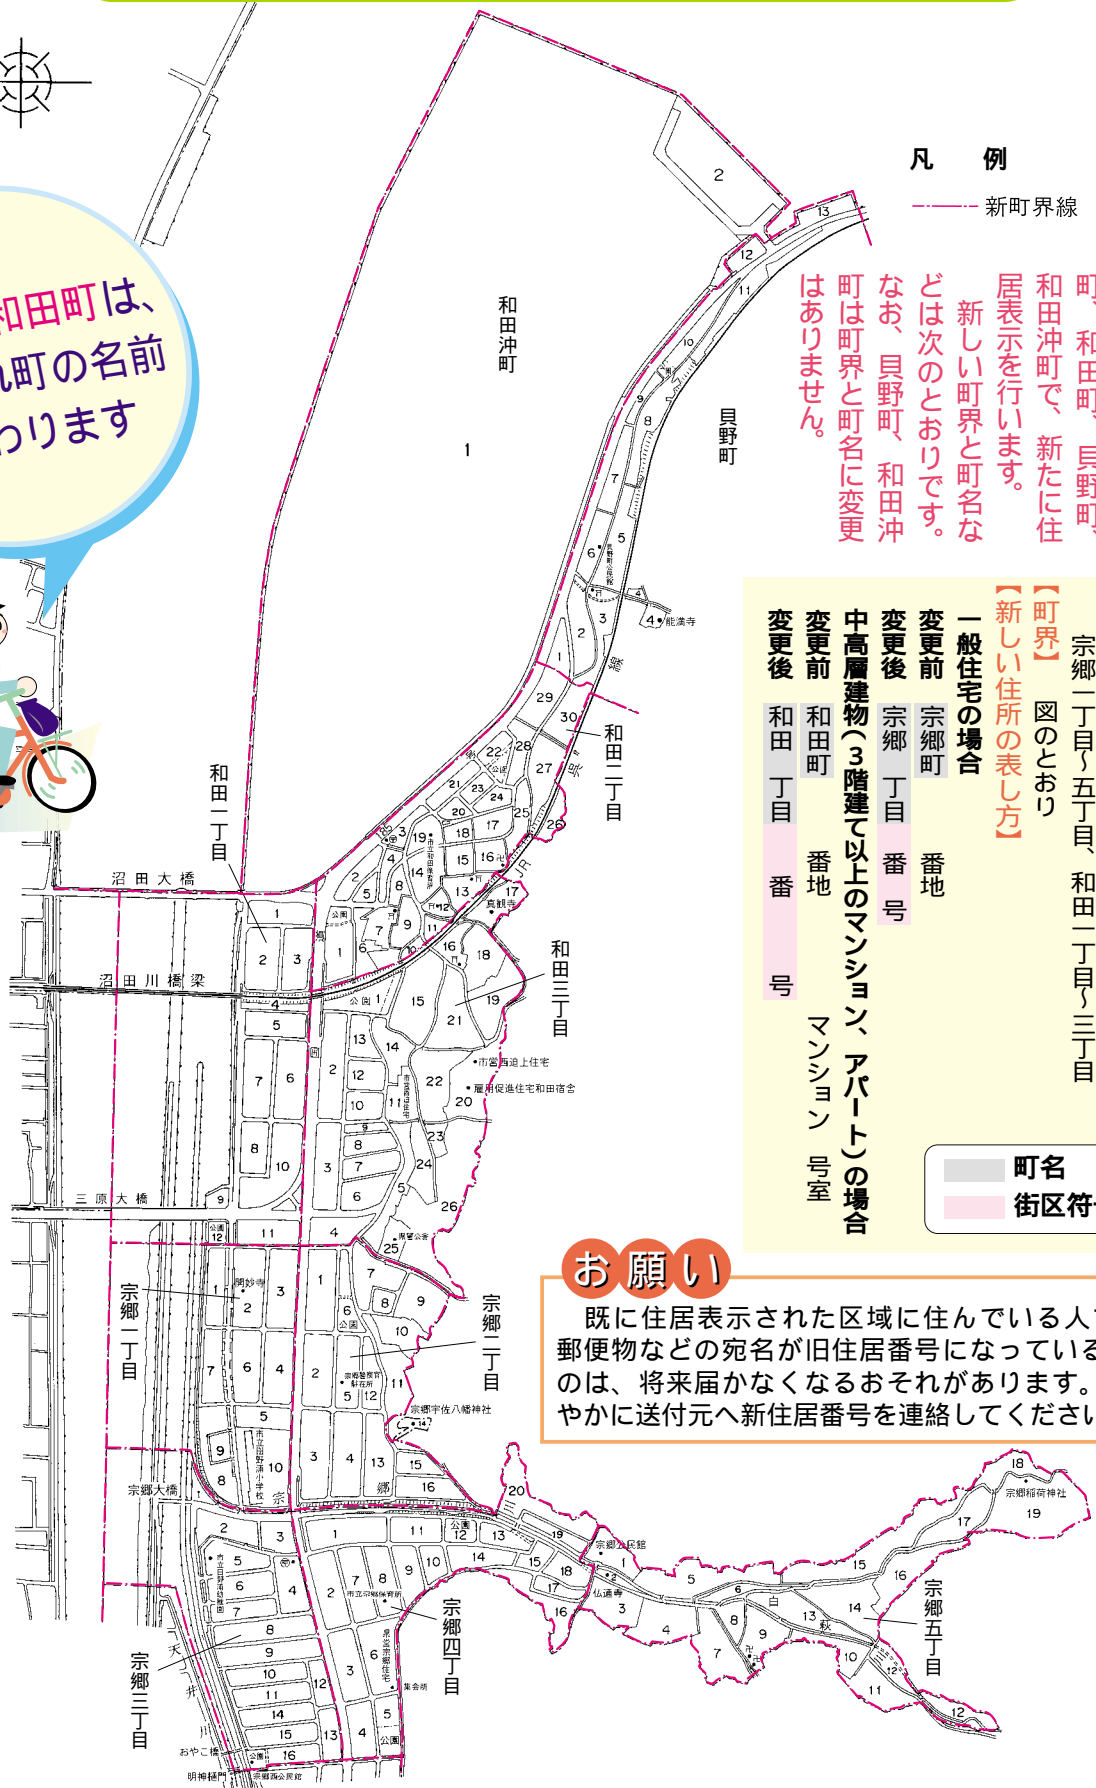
和田町は、
町の名前
わります

凡例
新町界線

町、和田町、貝野町、和田沖町で、新たに住居表示を行います。
新しい町界と町名などは次のとおりです。
なお、貝野町、和田沖町は町界と町名に変更はありません。

宗郷一丁目~五丁目、和田一丁目~三丁目
【町界】図のとおり
【新しい住所の表し方】
一般住宅の場合
変更前 宗郷町 番地
変更後 宗郷 丁目 番 号
中高層建物(3階建て以上のマンション、アパート)の場合
変更前 和田町 番地 マンション 号室
変更後 和田 丁目 番 号

町名
街区符

お願い
既に住居表示された区域に住んでいる人で、郵便物などの宛名が旧住居番号になっているのは、将来届かなくなるおそれがあります。やかに送付元へ新住居番号を連絡してくださ

和田沖町
貝野町
和田二丁目
和田一丁目
和田三丁目
沼田大橋
沼田川橋梁
三原大橋
宗郷大橋
宗郷一丁目
宗郷二丁目
宗郷三丁目
宗郷四丁目
宗郷五丁目
能満寺
真観寺
市営西迫上住宅
雇用促進住宅和田宿舎
市立和田保育所
宗郷宇佐八幡神社
宗郷公民館
宗郷稲荷神社
仏通寺
市立宗郷保育所
市立田野浦小学校
県営宗郷住宅
集会所
明神橋
おやこ橋
宗郷西公民館
公園
JR
呉線